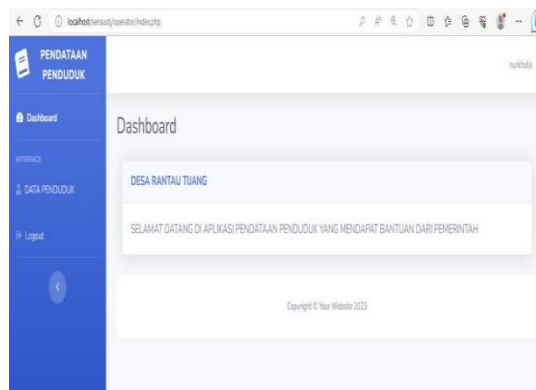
localhost/sensus/operator/index.php

PENDATAAN PENDUDUK

nurkholis

Dashboard

INTERFACE

DATA PENDUDUK

Logout

Dashboard

DESA RANTAU TIJANG

SELAMAT DATANG DI APLIKASI PENDATAAN PENDUDUK YANG MENDAPAT BANTUAN DARI PEMERINTAH

Copyright © Your Website 2023